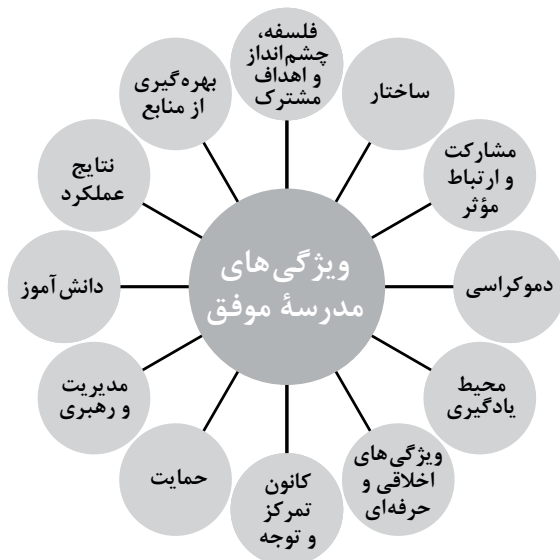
ویژگی‌های مدرسهٔ موفق

فلسفه، چشم‌انداز و اهداف مشترک

ساختار

مشارکت و ارتباط مؤثر

دموکراسی

محیط یادگیری

ویژگی‌های اخلاقی و حرفه‌ای

کانون تمرکز و توجه

حمایت

مدیریت و رهبری

دانش‌آموز

نتایج عملکرد

بهره‌گیری از منابع